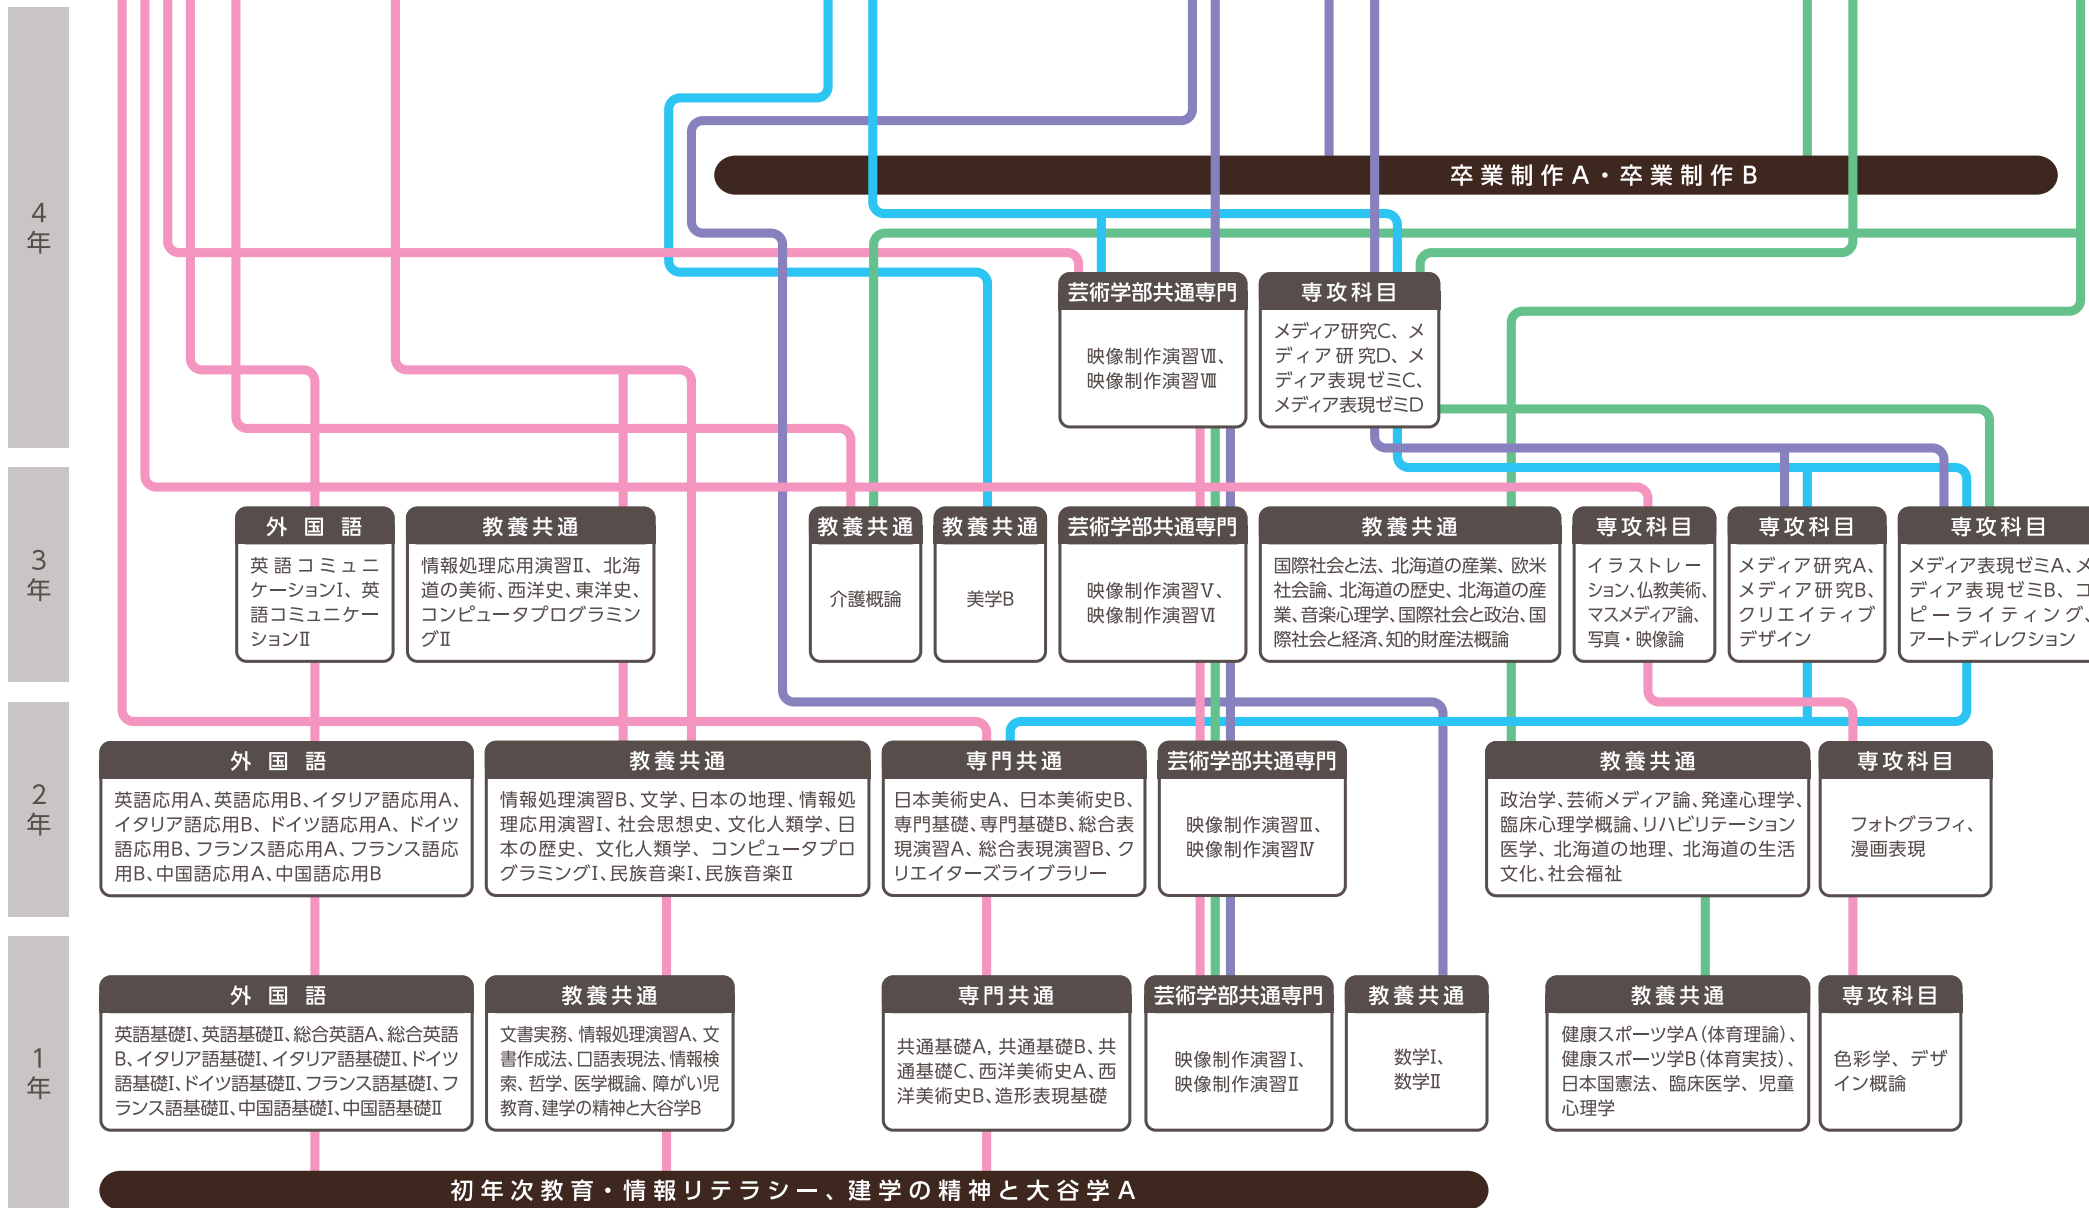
4年

卒業制作A・卒業制作B

芸術学部共通専門
映像制作演習Ⅶ、映像制作演習Ⅷ

専攻科目
メディア研究C、メディア研究D、メディア表現ゼミC、メディア表現ゼミD

3年

外国語
英語コミュニケーションⅠ、英語コミュニケーションⅡ

教養共通
情報処理応用演習Ⅱ、北海道の美術、西洋史、東洋史、コンピュータプログラミングⅡ

教養共通
介護概論

教養共通
美学B

芸術学部共通専門
映像制作演習Ⅴ、映像制作演習Ⅵ

教養共通
国際社会と法、北海道の産業、欧米社会論、北海道の歴史、北海道の産業、音楽心理学、国際社会と政治、国際社会と経済、知的財産法概論

専攻科目
イラストレーション、仏教美術、マスメディア論、写真・映像論

専攻科目
メディア研究A、メディア研究B、クリエイティブデザイン

専攻科目
メディア表現ゼミA、メディア表現ゼミB、コピーライティング、アートディレクション

2年

外国語
英語応用A、英語応用B、イタリア語応用A、イタリア語応用B、ドイツ語応用A、ドイツ語応用B、フランス語応用A、フランス語応用B、中国語応用A、中国語応用B

教養共通
情報処理演習B、文学、日本の地理、情報処理応用演習Ⅰ、社会思想史、文化人類学、日本の歴史、文化思想学、コンピュータプログラミングⅠ、民族音楽Ⅰ、民族音楽Ⅱ

専門共通
日本美術史A、日本美術史B、専門基礎、専門基礎B、総合表現演習A、総合表現演習B、クリエイターズライブラリー

芸術学部共通専門
映像制作演習Ⅲ、映像制作演習Ⅳ

教養共通
政治学、芸術メディア論、発達心理学、臨床心理学概論、リハビリテーション医学、北海道の地理、北海道の生活文化、社会福祉

専攻科目
フォトグラフィ、漫画表現

1年

外国語
英語基礎Ⅰ、英語基礎Ⅱ、総合英語A、総合英語B、イタリア語基礎Ⅰ、イタリア語基礎Ⅱ、ドイツ語基礎Ⅰ、ドイツ語基礎Ⅱ、フランス語基礎Ⅰ、フランス語基礎Ⅱ、中国語基礎Ⅰ、中国語基礎Ⅱ

教養共通
文書実務、情報処理演習A、文書作成法、口語表現法、情報検索、哲学、医学概論、障がい児教育、建学の精神と大谷学B

専門共通
共通基礎A, 共通基礎B、共通基礎C、西洋美術史A、西洋美術史B、造形表現基礎

芸術学部共通専門
映像制作演習Ⅰ、映像制作演習Ⅱ

教養共通
数学Ⅰ、数学Ⅱ

教養共通
健康スポーツ学A(体育理論)、健康スポーツ学B(体育実技)、日本国憲法、臨床医学、児童心理学

専攻科目
色彩学、デザイン概論

初年次教育・情報リテラシー、建学の精神と大谷学A